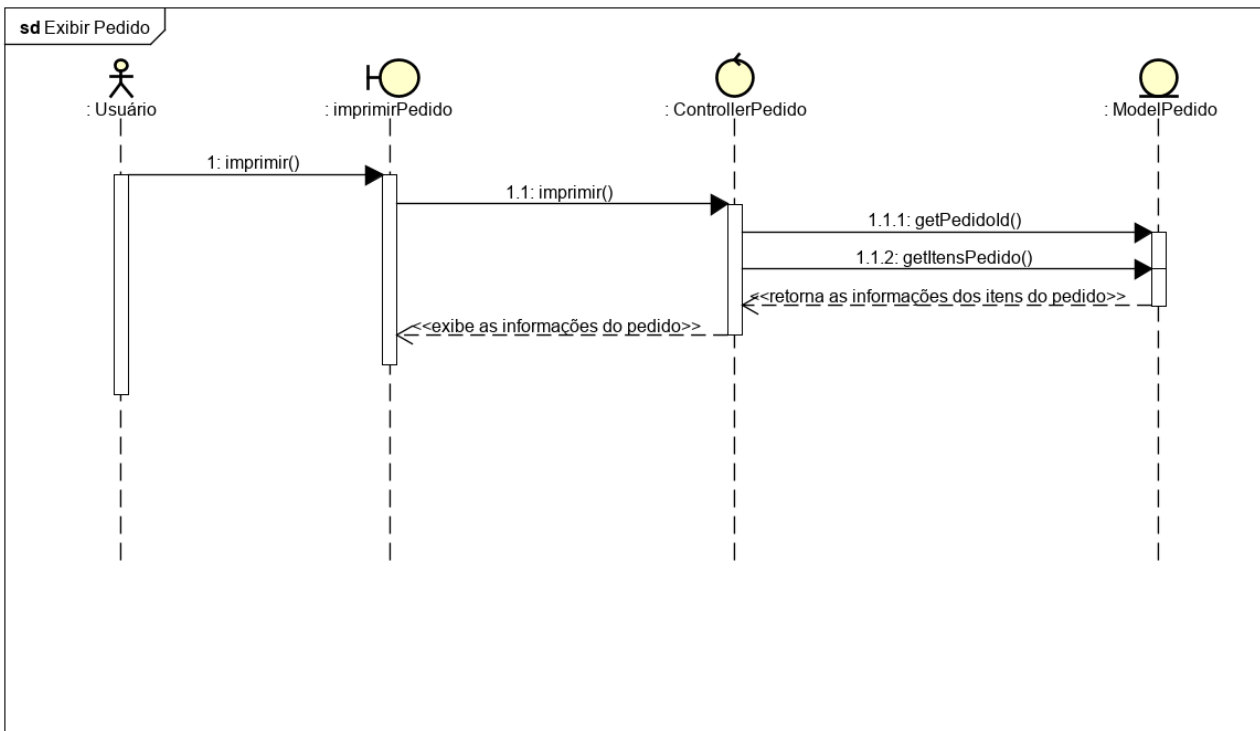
sd Exibir Pedido

: Usuário

: imprimirPedido

: ControllerPedido

: ModelPedido

1: imprimir()

1.1: imprimir()

1.1.1: getPedidoId()

1.1.2: getItensPedido()

<<retorna as informações dos itens do pedido>>

<<exibe as informações do pedido>>